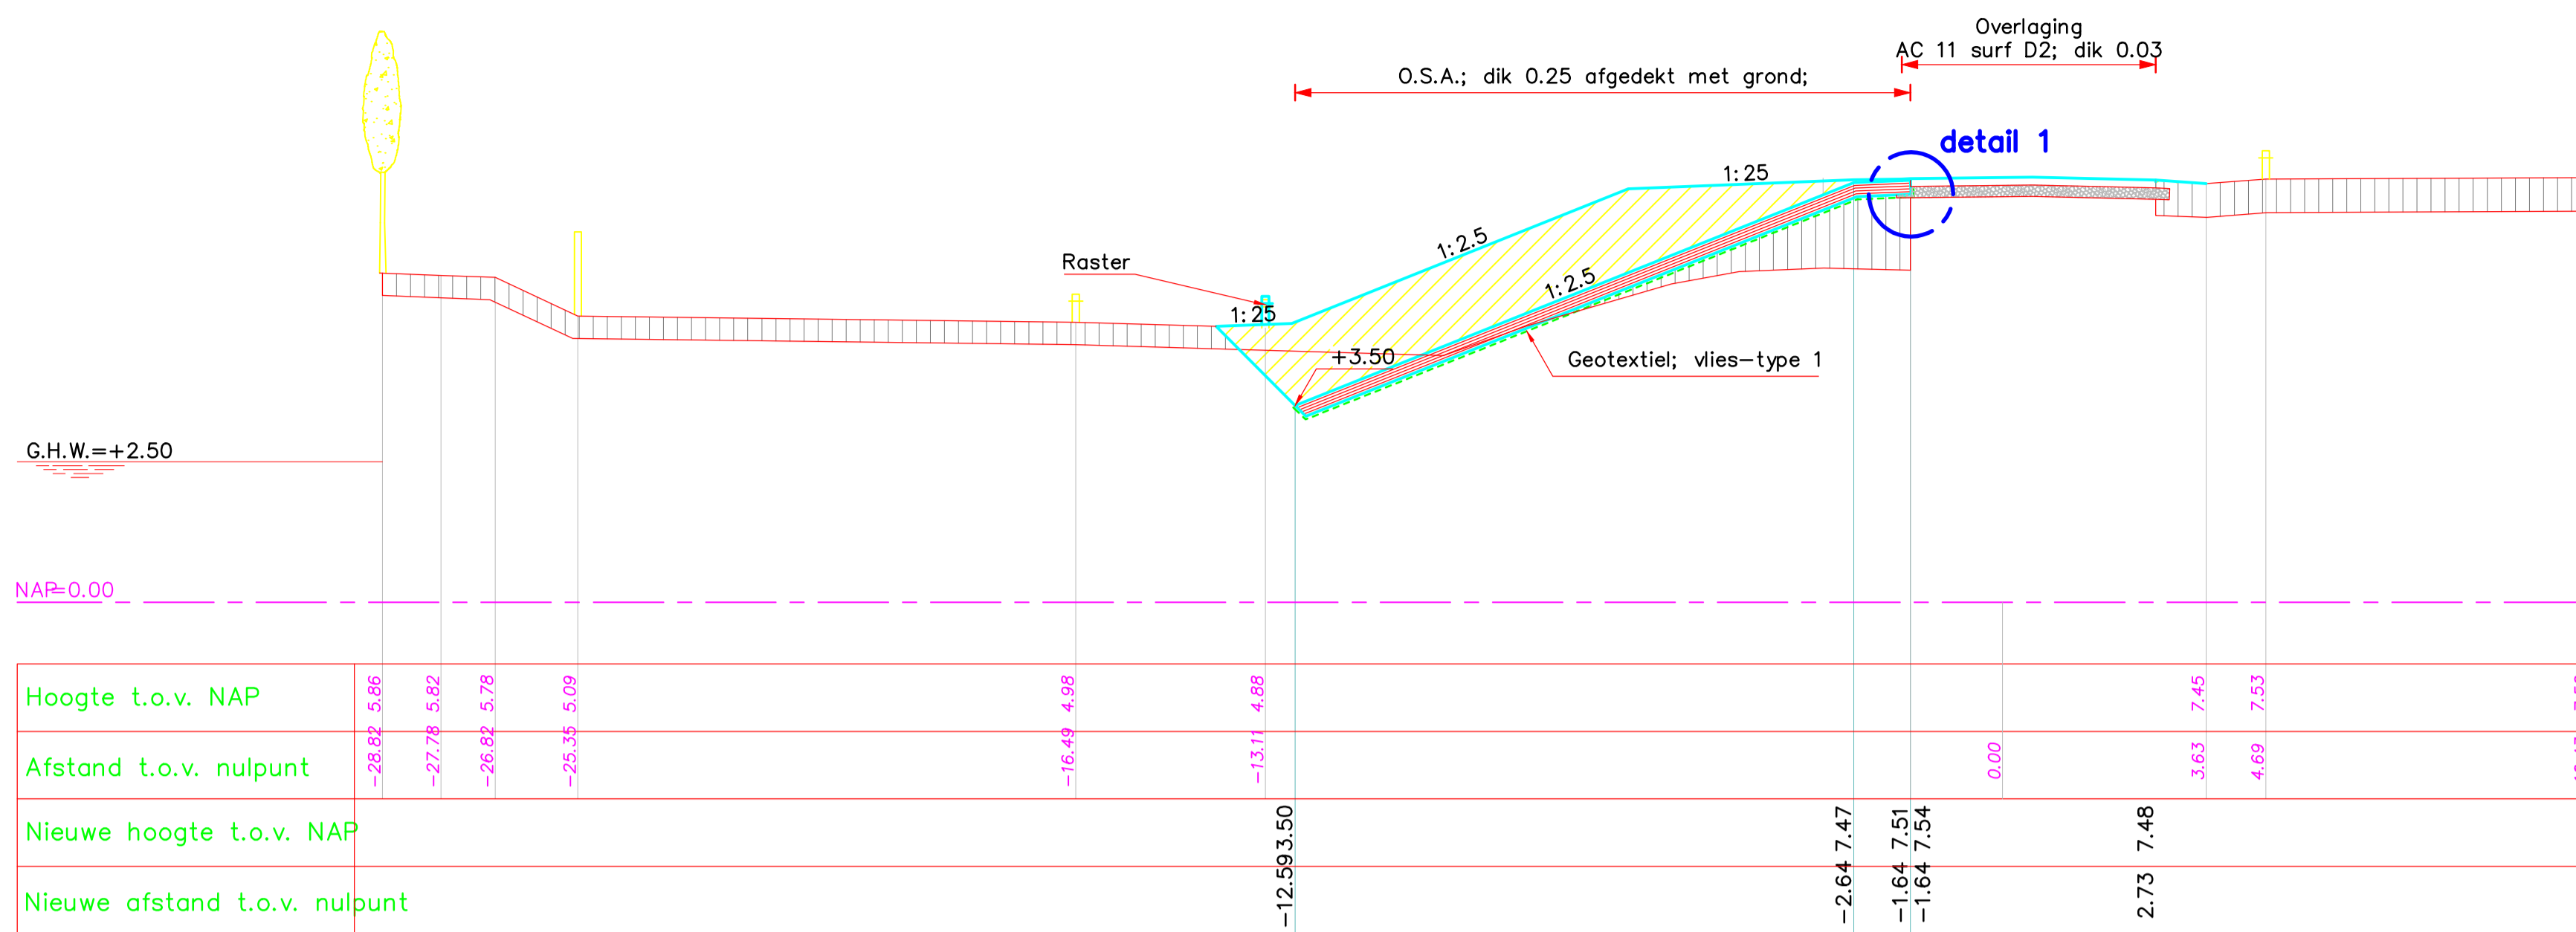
Overlaging
AC 11 surf D2; dik 0.03

O.S.A.; dik 0.25 afgedekt met grond;

detail 1

1:25

1:2.5

1:2.5

Raster

1:25

+3.50

Geotextiel; vlies–type 1

G.H.W.=+2.50

NAP=0.00

| Hoogte t.o.v. NAP | 5.86 | 5.82 | 5.78 | 5.09 | 4.98 | 4.88 | | 7.45 | 7.53 |
|---|---|---|---|---|---|---|---|---|---|
| Afstand t.o.v. nulpunt | –28.82 | –27.78 | –26.82 | –25.35 | –16.49 | –13.11 | 0.00 | 3.63 | 4.69 |

| Nieuwe hoogte t.o.v. NAP | 3.50 | 7.47 | 7.51 | 7.54 | 7.48 |
|---|---|---|---|---|---|
| Nieuwe afstand t.o.v. nulpunt | –12.59 | –2.64 | –1.64 | –1.64 | 2.73 |